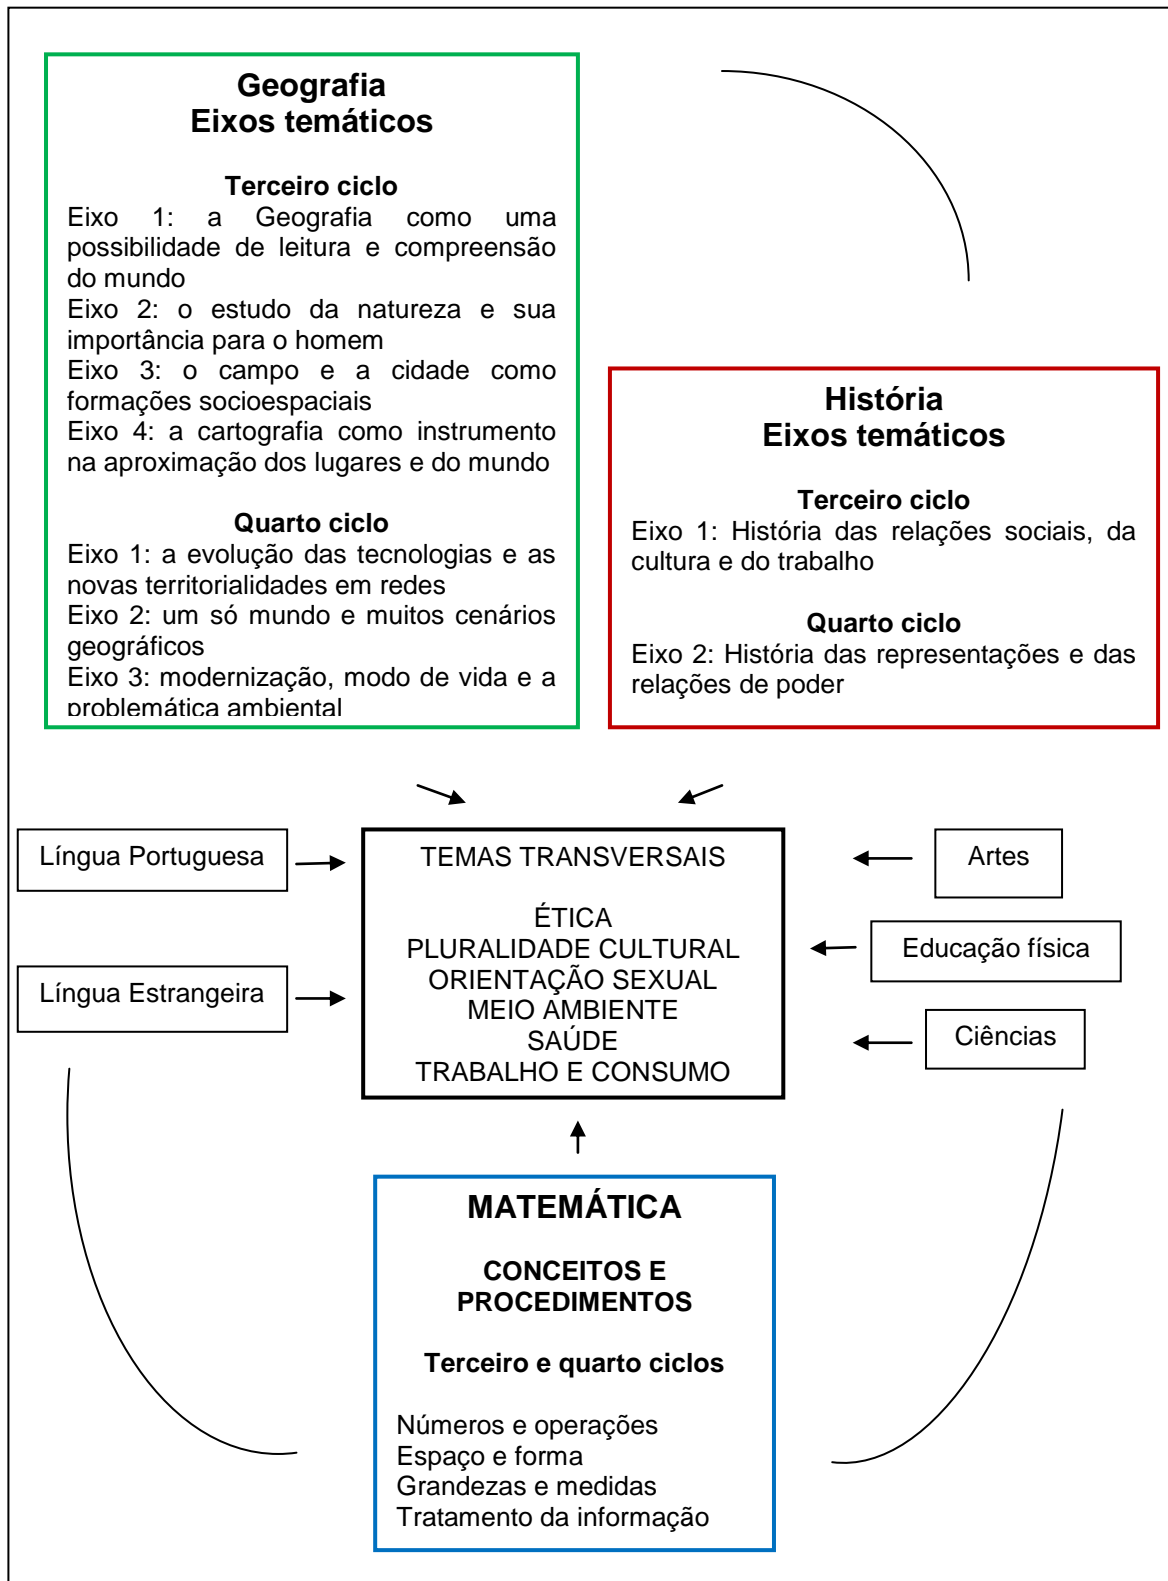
Geografia
Eixos temáticos

Terceiro ciclo
Eixo 1: a Geografia como uma possibilidade de leitura e compreensão do mundo
Eixo 2: o estudo da natureza e sua importância para o homem
Eixo 3: o campo e a cidade como formações socioespaciais
Eixo 4: a cartografia como instrumento na aproximação dos lugares e do mundo

Quarto ciclo
Eixo 1: a evolução das tecnologias e as novas territorialidades em redes
Eixo 2: um só mundo e muitos cenários geográficos
Eixo 3: modernização, modo de vida e a problemática ambiental

História
Eixos temáticos

Terceiro ciclo
Eixo 1: História das relações sociais, da cultura e do trabalho

Quarto ciclo
Eixo 2: História das representações e das relações de poder

Língua Portuguesa

Língua Estrangeira

TEMAS TRANSVERSAIS

ÉTICA
PLURALIDADE CULTURAL
ORIENTAÇÃO SEXUAL
MEIO AMBIENTE
SAÚDE
TRABALHO E CONSUMO

Artes

Educação física

Ciências

MATEMÁTICA

CONCEITOS E PROCEDIMENTOS

Terceiro e quarto ciclos

Números e operações
Espaço e forma
Grandezas e medidas
Tratamento da informação